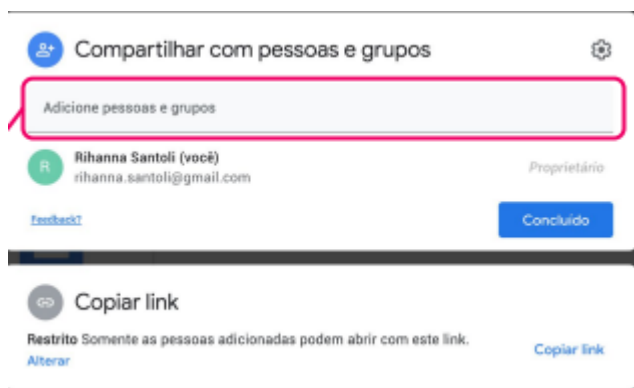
Compartilhar com pessoas e grupos

Adicione pessoas e grupos

R

Rihanna Santoli (você)
rihanna.santoli@gmail.com

Proprietário

Feedback?

Concluído

Copiar link

Restrito Somente as pessoas adicionadas podem abrir com este link.
Alterar

Copiar link